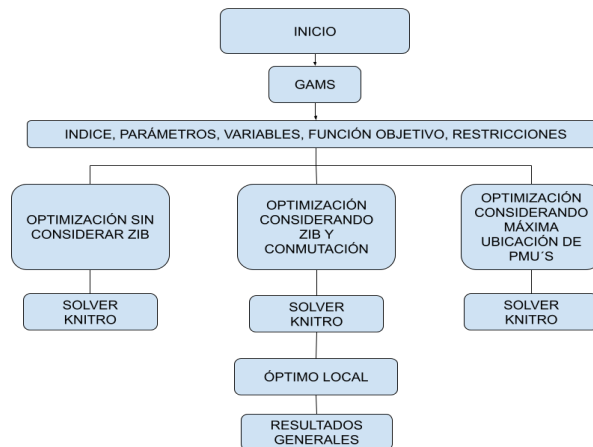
INICIO

GAMS

INDICE, PARÁMETROS, VARIABLES, FUNCIÓN OBJETIVO, RESTRICCIONES

OPTIMIZACIÓN SIN CONSIDERAR ZIB

SOLVER KNITRO

OPTIMIZACIÓN CONSIDERANDO ZIB Y CONMUTACIÓN

SOLVER KNITRO

ÓPTIMO LOCAL

RESULTADOS GENERALES

OPTIMIZACIÓN CONSIDERANDO MÁXIMA UBICACIÓN DE PMU´S

SOLVER KNITRO